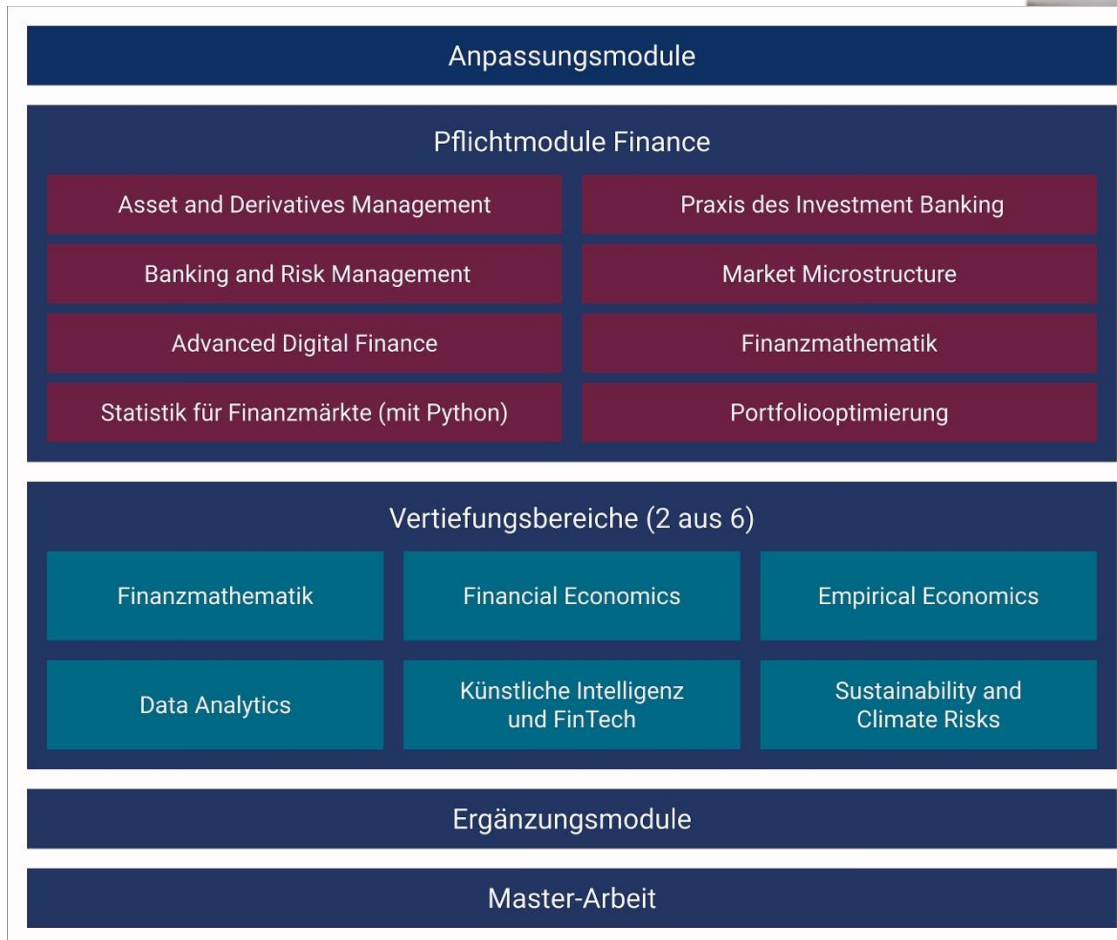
Anpassungsmodule

Pflichtmodule Finance

Asset and Derivatives Management

Praxis des Investment Banking

Banking and Risk Management

Market Microstructure

Advanced Digital Finance

Finanzmathematik

Statistik für Finanzmärkte (mit Python)

Portfoliooptimierung

Vertiefungsbereiche (2 aus 6)

Finanzmathematik

Financial Economics

Empirical Economics

Data Analytics

Künstliche Intelligenz und FinTech

Sustainability and Climate Risks

Ergänzungsmodule

Master-Arbeit